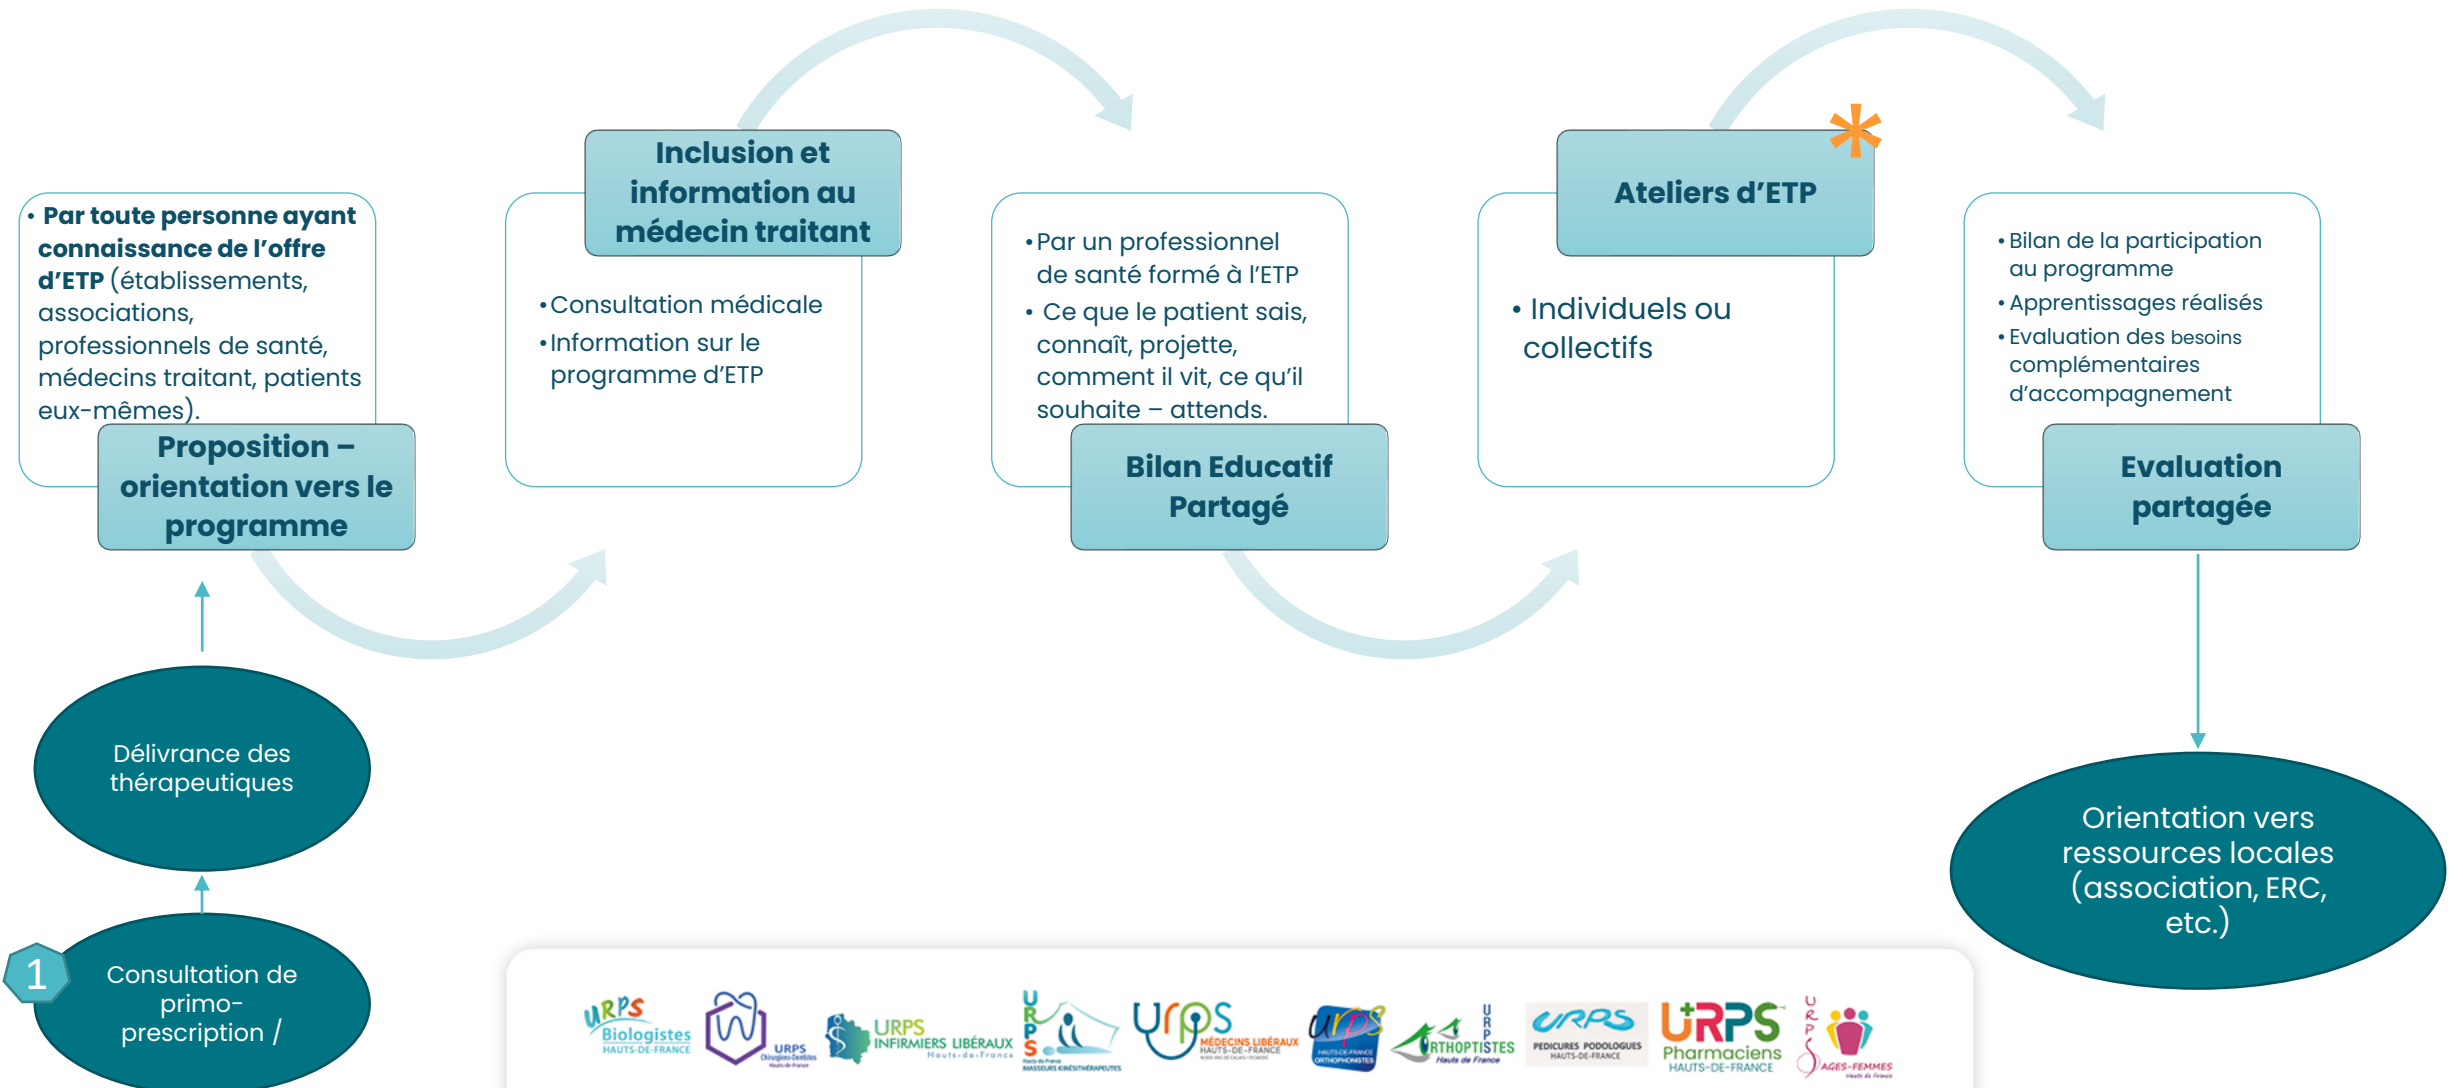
• Par toute personne ayant connaissance de l'offre d'ETP (établissements, associations, professionnels de santé, médecins traitant, patients eux-mêmes).

Proposition – orientation vers le programme

Inclusion et information au médecin traitant

•Consultation médicale
•Information sur le programme d'ETP

•Par un professionnel de santé formé à l'ETP
• Ce que le patient sais, connaît, projette, comment il vit, ce qu'il souhaite – attends.

Bilan Educatif Partagé

Ateliers d'ETP

*

• Individuels ou collectifs

•Bilan de la participation au programme
•Apprentissages réalisés
•Evaluation des besoins complémentaires d'accompagnement

Evaluation partagée

Délivrance des thérapeutiques

1

Consultation de primo-prescription /

Orientation vers ressources locales (association, ERC, etc.)

URPS Biologistes HAUTS-DE-FRANCE

URPS Chirurgiens-Dentistes Hauts-de-France

URPS INFIRMIERS LIBÉRAUX Hauts-de-France

URPS Hauts-de-France MASSEURS KINÉSITHÉRAPEUTES

URPS MÉDECINS LIBÉRAUX HAUTS-DE-FRANCE

URPS HAUTS-DE-FRANCE ORTHOPHONISTES

URPS ORTHOPTISTES Hauts de France

URPS PEDICURES PODOLOGUES HAUTS-DE-FRANCE

URPS Pharmaciens HAUTS-DE-FRANCE

URPS SAGES-FEMMES Hauts de France